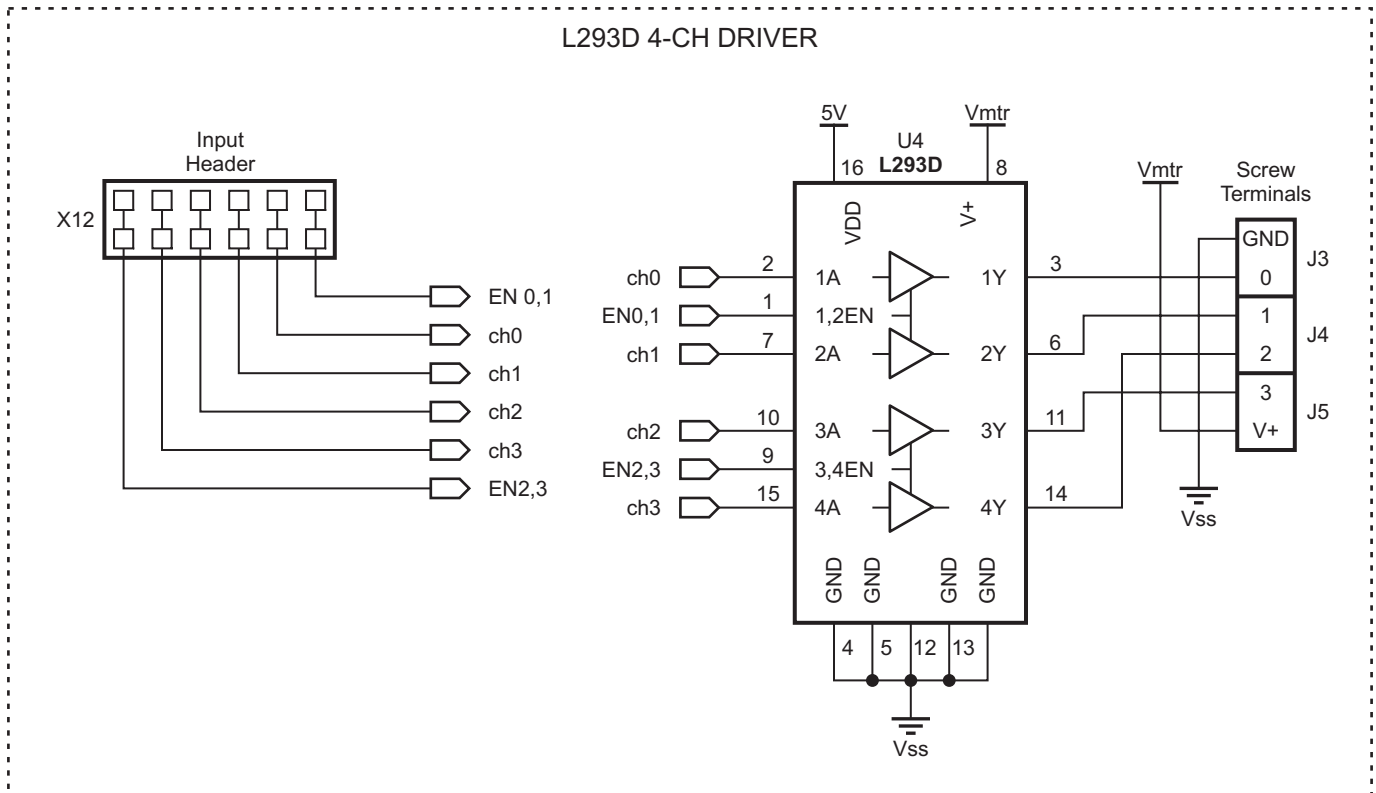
L293D 4-CH DRIVER

Input Header

X12

EN 0,1
ch0
ch1
ch2
ch3
EN2,3

5V
U4
L293D
Vmtr
16
8
VDD
V+

ch0
EN0,1
ch1
ch2
EN2,3
ch3

2
1
7
10
9
15

1A
1,2EN
2A
3A
3,4EN
4A

1Y
2Y
3Y
4Y

3
6
11
14

GND GND GND GND
4 5 12 13
Vss

Vmtr
Screw Terminals
GND
0
J3
1
2
J4
3
V+
J5
Vss